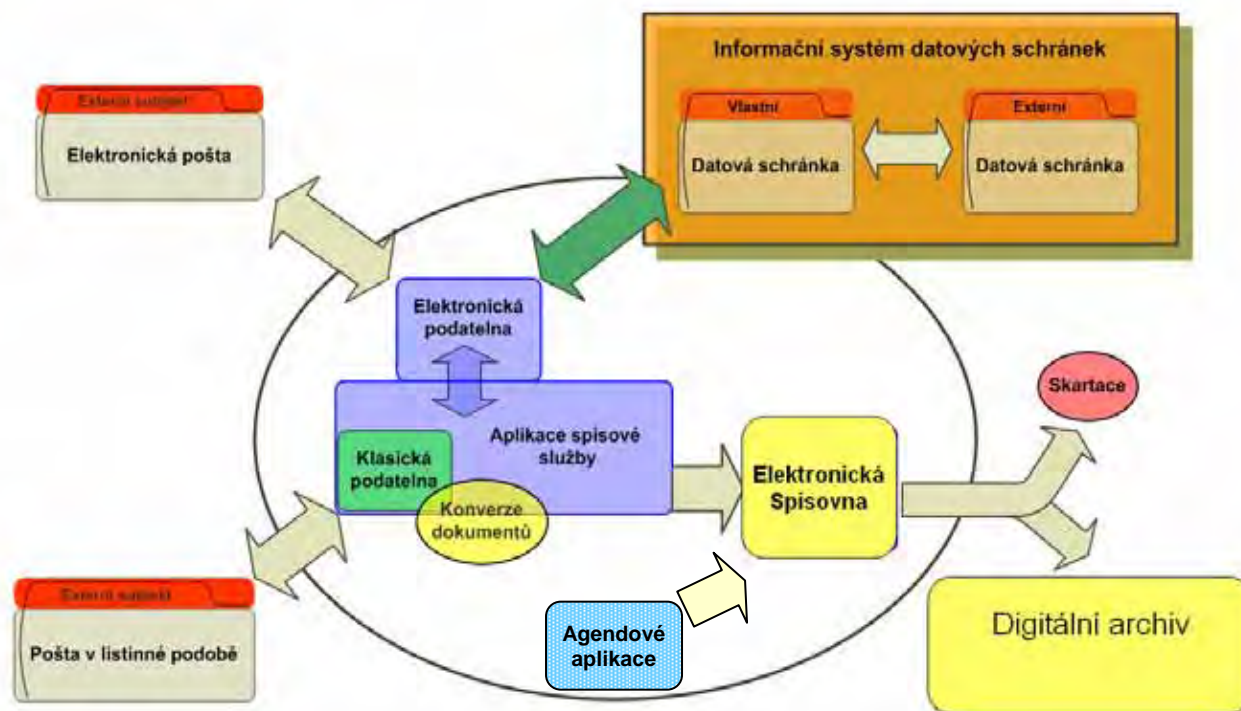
Informační systém datových schránek

Vlastní

Datová schránka

Externí

Datová schránka

Externí subjekt

Elektronická pošta

Elektronická podatelna

Aplikace spisové služby

Klasická podatelna

Konverze dokumentů

Elektronická Spisovna

Skartace

Digitální archiv

Agendové aplikace

Externí subjekt

Pošta v listinné podobě